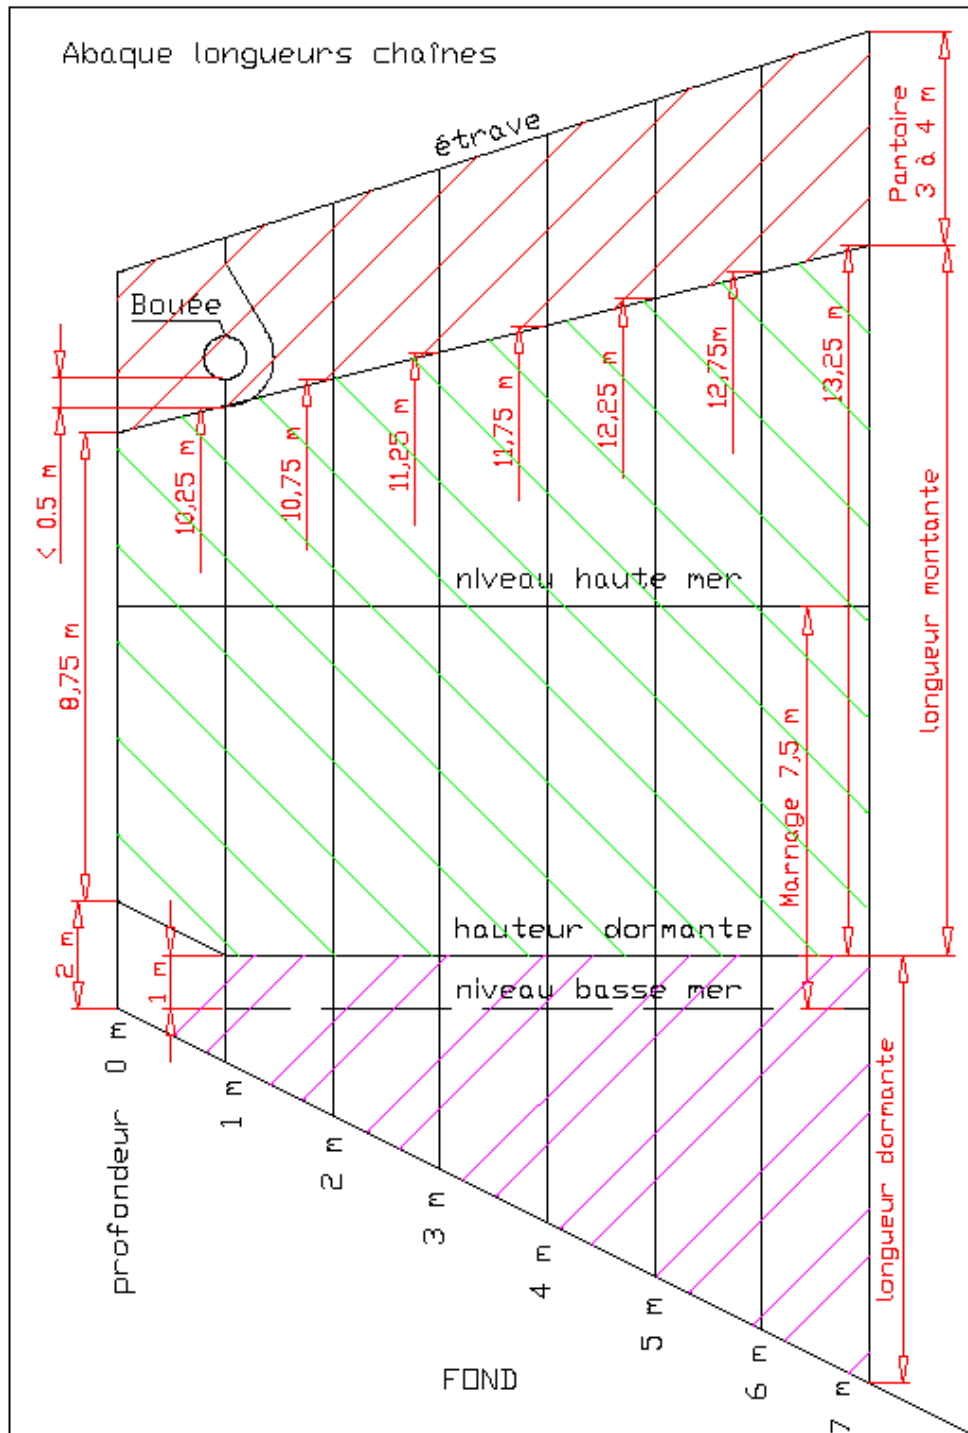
Abaque longueurs chaînes

étrave

Pantoire 3 à 4 m

Bouée

< 0,5 m

10,25 m

10,75 m

11,25 m

11,75 m

12,25 m

12,75m

13,25 m

longueur montante

niveau haute mer

8,75 m

Marnage 7,5 m

hauteur dormante

2 m

1 m

niveau basse mer

0 m

profondeur

1 m

2 m

3 m

4 m

5 m

6 m

7 m

longueur dormante

FOND